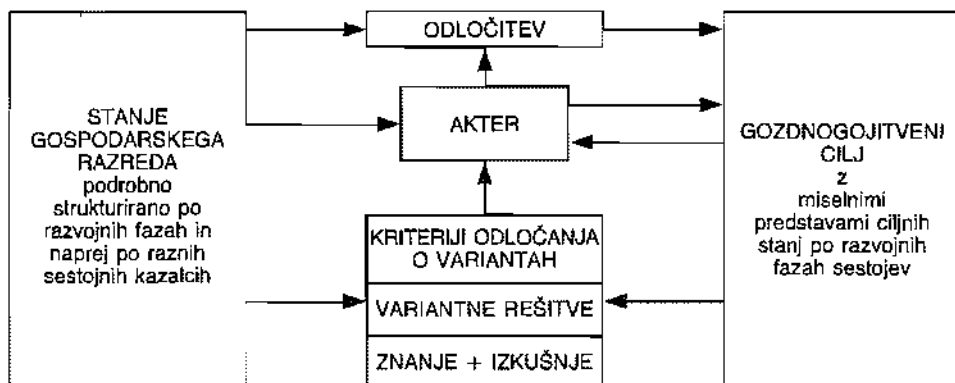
ODLOČITEV

STANJE GOSPODARSKEGA RAZREDA podrobno strukturirano po razvojnih fazah in naprej po raznih sestojnih kazalcih

AKTER

GOZDNOGOJITVENI CILJ z miselnimi predstavami ciljnih stanj po razvojnih fazah sestojev

KRITERIJI ODLOČANJA O VARIANTAH

VARIANTNE REŠITVE

ZNANJE + IZKUŠNJE